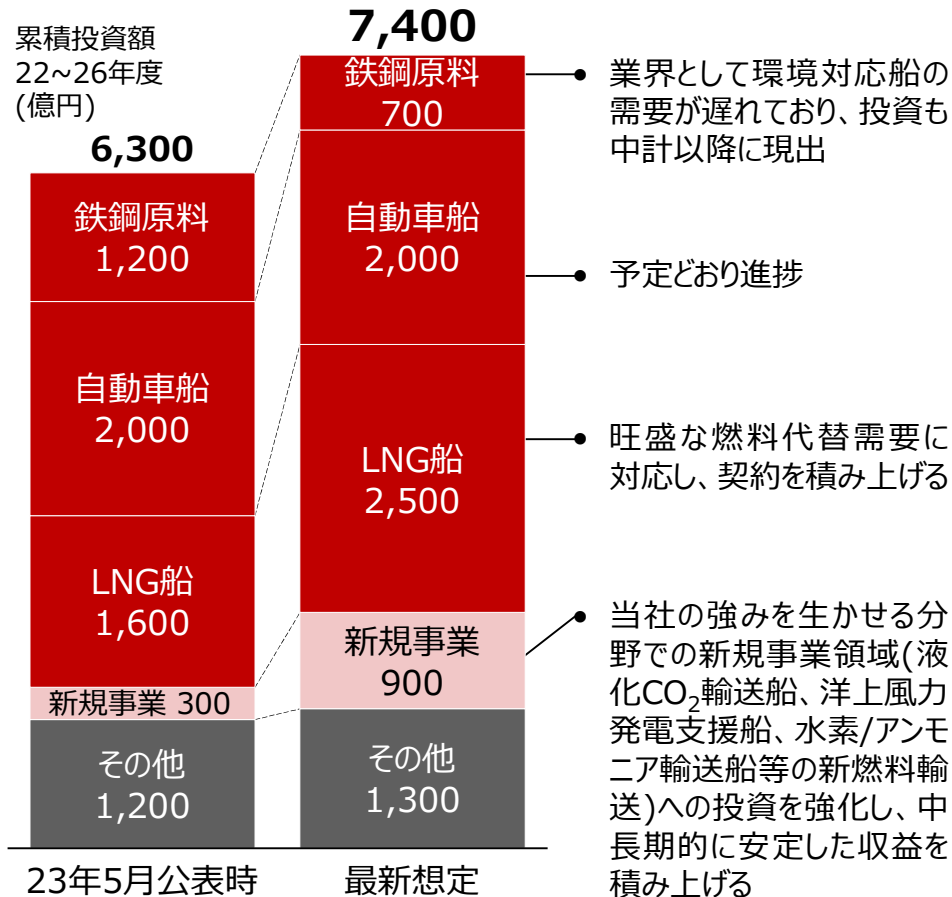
累積投資額
22~26年度
(億円)

6,300

鉄鋼原料
1,200

自動車船
2,000

LNG船
1,600

新規事業 300

その他
1,200

23年5月公表時

7,400

鉄鋼原料
700

自動車船
2,000

LNG船
2,500

新規事業
900

その他
1,300

最新想定

業界として環境対応船の需要が遅れており、投資も中計以降に現出

予定どおり進捗

旺盛な燃料代替需要に対応し、契約を積み上げる

当社の強みを生かせる分野での新規事業領域(液化$CO_2$輸送船、洋上風力発電支援船、水素/アンモニア輸送船等の新燃料輸送)への投資を強化し、中長期的に安定した収益を積み上げる